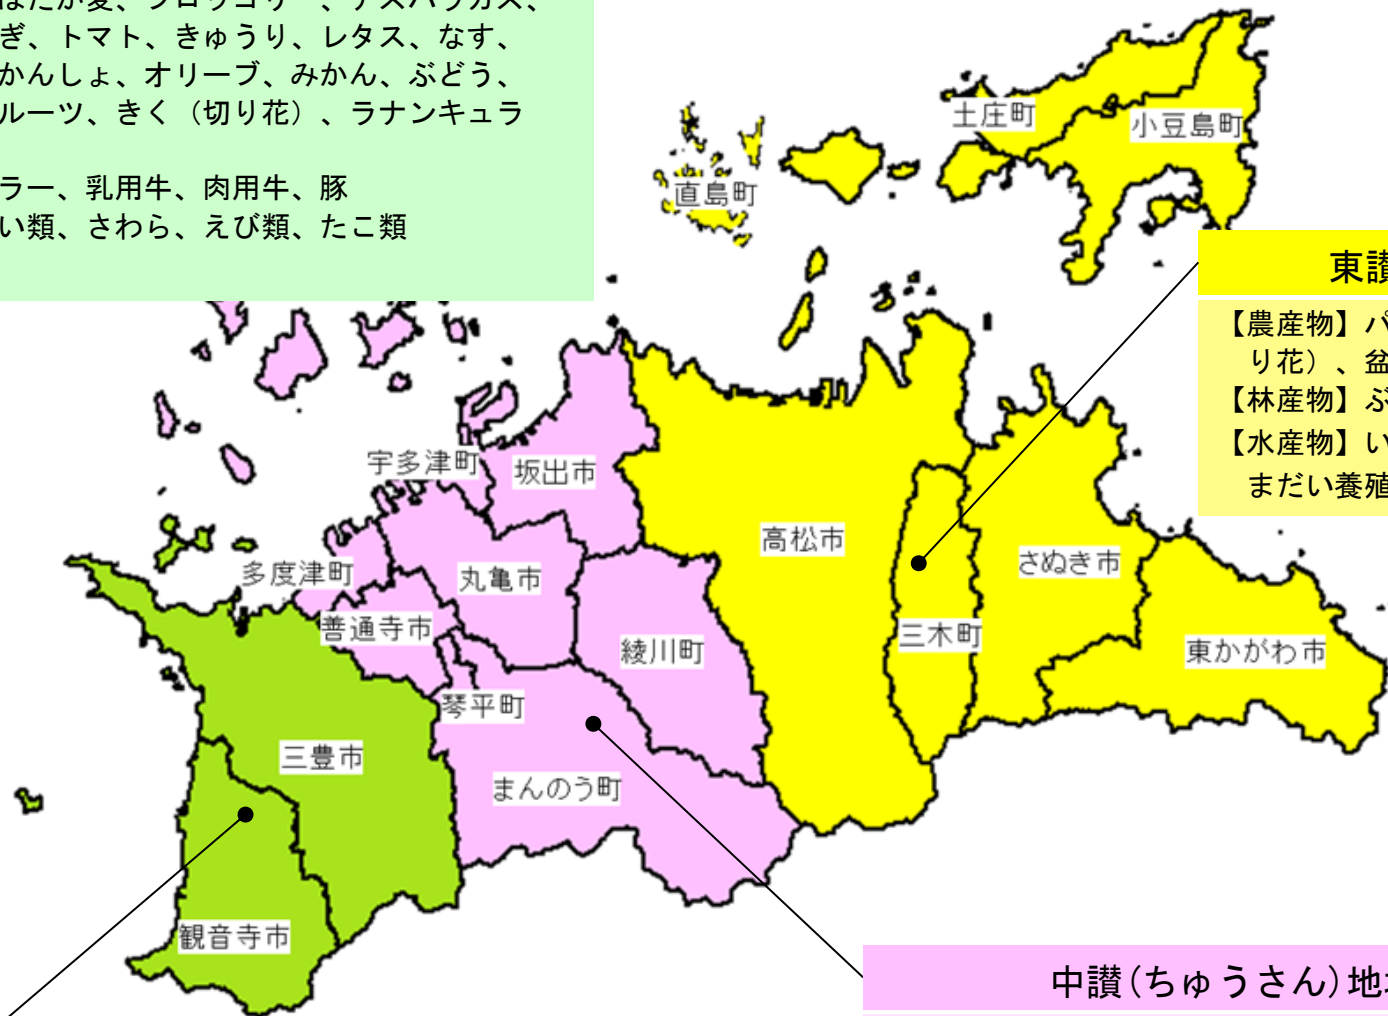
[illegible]ぎ、トマト、きゅうり、レタス、なす、
かんしょ、オリーブ、みかん、ぶどう、
ルーツ、きく（切り花）、ラナンキュラ

ラー、乳用牛、肉用牛、豚
い類、さわら、えび類、たこ類

土庄町
小豆島町
直島町
東讃
【農産物】パ
り花）、盆
【林産物】ぶ
【水産物】い
まだい養殖
宇多津町
坂出市
高松市
さぬき市
多度津町
丸亀市
三木町
善通寺市
綾川町
東かがわ市
琴平町
三豊市
まんのう町
観音寺市
中讃（ちゅうさん）地